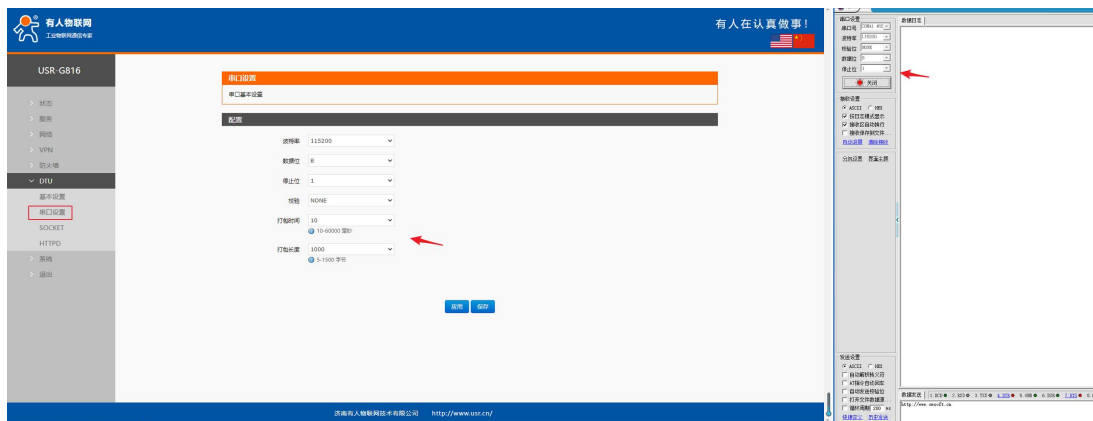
有人物联网
工业物联网通信专家

有人在认真做事!

USR-G816

状态
服务
网络
VPN
防火墙
DTU
基本设置
串口设置
SOCKET
HTTPD
系统
退出

串口设置
串口基本设置

配置

波特率 115200
数据位 8
停止位 1
校验 NONE
打包时间 10
10-60000 毫秒
打包长度 1000
5-1500 字节

应用 保存

济南有人物联网技术有限公司 http://www.usr.cn/

串口设置
端口号 COM4 USB
波特率 115200
校验位 NONE
数据位 8
停止位 1
关闭

接收设置
ASCII HEX
按日志模式显示
接收区自动换行
接收保存到文件...
自动发送 清除接收

分批设置 覆盖主题

数据日志

发送设置
ASCII HEX
自动解析转义符
AT指令自动回车
自动发送附加位
打开文件数据源...
循环周期 200 ms
快捷定义 历史发送

数据发送
http://www.mnscdl.cn